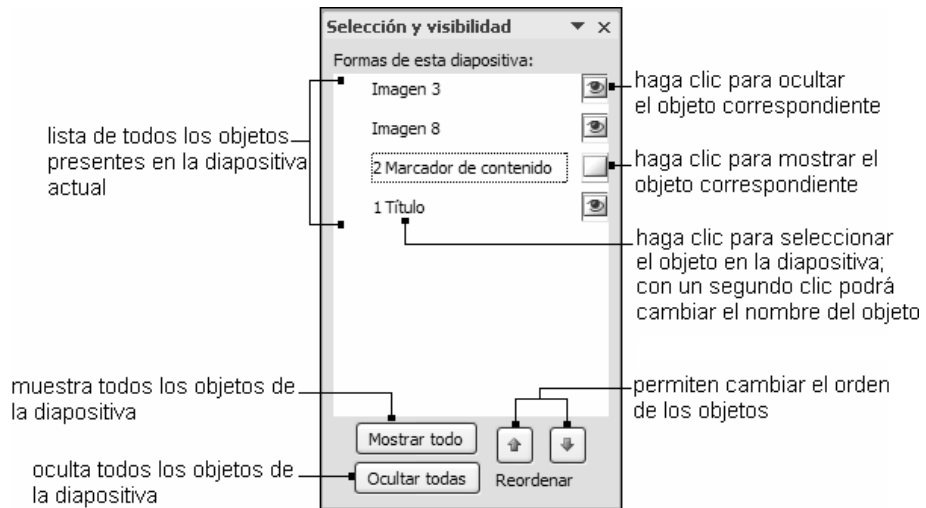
Selección y visibilidad ▼ ×

Formas de esta diapositiva:

Imagen 3

Imagen 8

2 Marcador de contenido

1 Título

haga clic para ocultar el objeto correspondiente

haga clic para mostrar el objeto correspondiente

lista de todos los objetos presentes en la diapositiva actual

haga clic para seleccionar el objeto en la diapositiva; con un segundo clic podrá cambiar el nombre del objeto

muestra todos los objetos de la diapositiva

permiten cambiar el orden de los objetos

Mostrar todo

oculta todos los objetos de la diapositiva

Ocultar todas

Reordenar